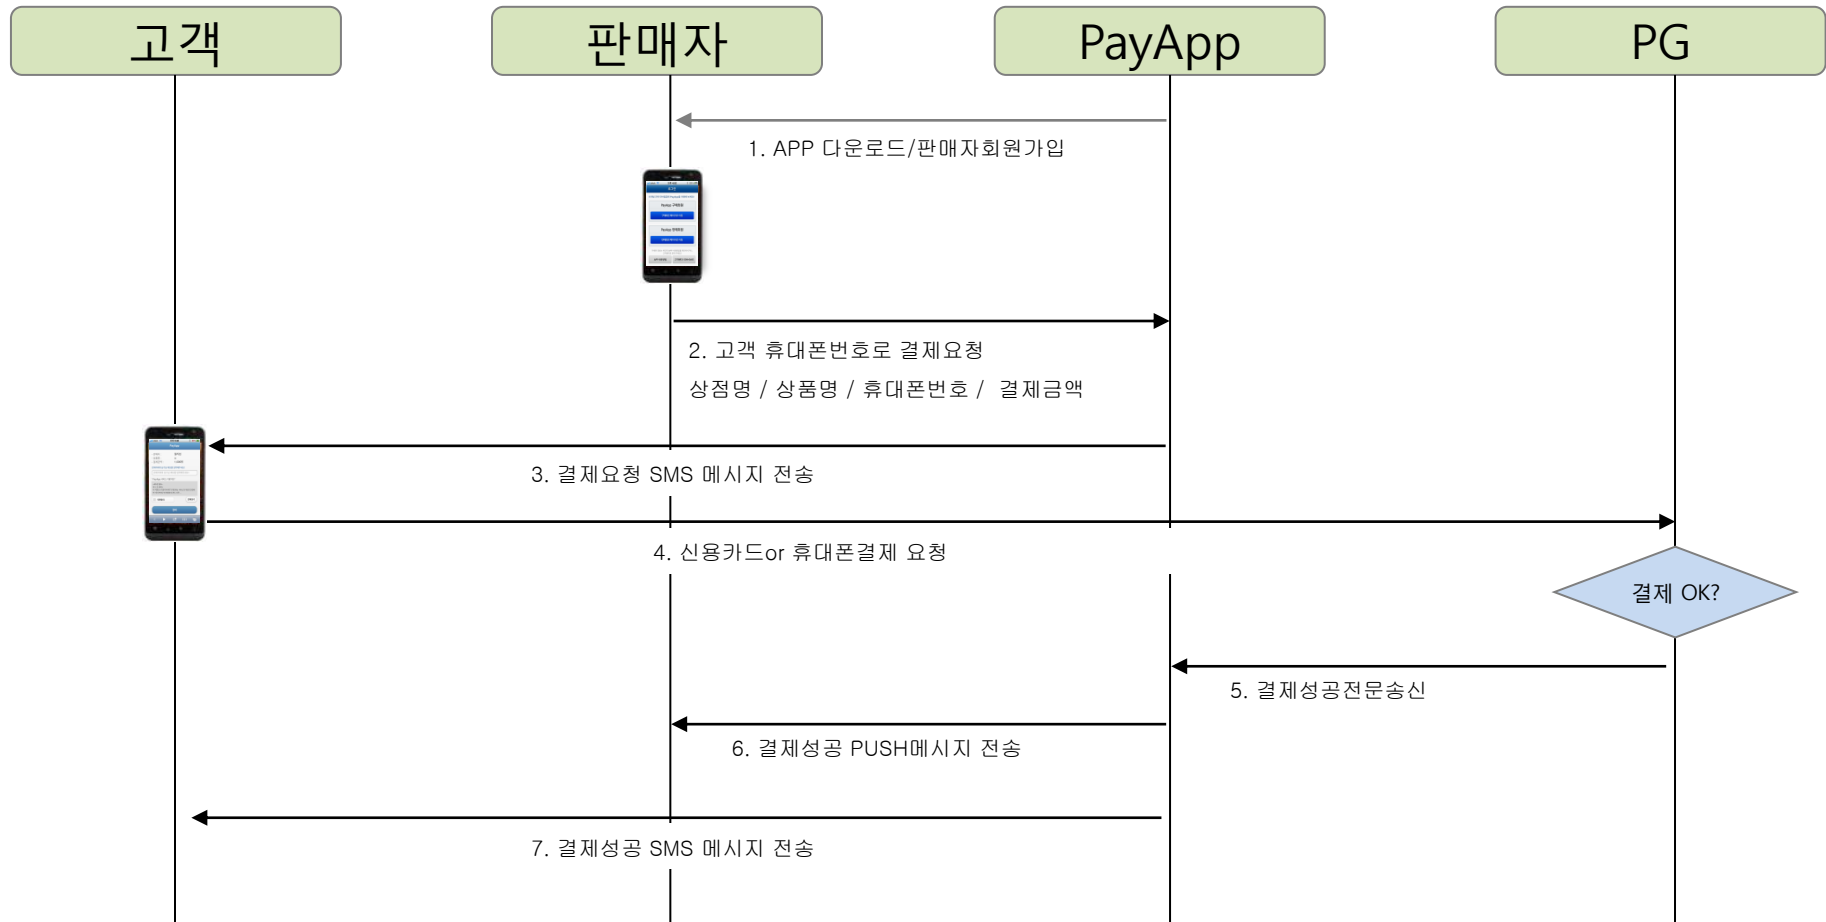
고객

판매자

PayApp

PG

1. APP 다운로드/판매자회원가입

2. 고객 휴대폰번호로 결제요청

상점명 / 상품명 / 휴대폰번호 / 결제금액

3. 결제요청 SMS 메시지 전송

4. 신용카드or 휴대폰결제 요청

결제 OK?

5. 결제성공전문송신

6. 결제성공 PUSH메시지 전송

7. 결제성공 SMS 메시지 전송